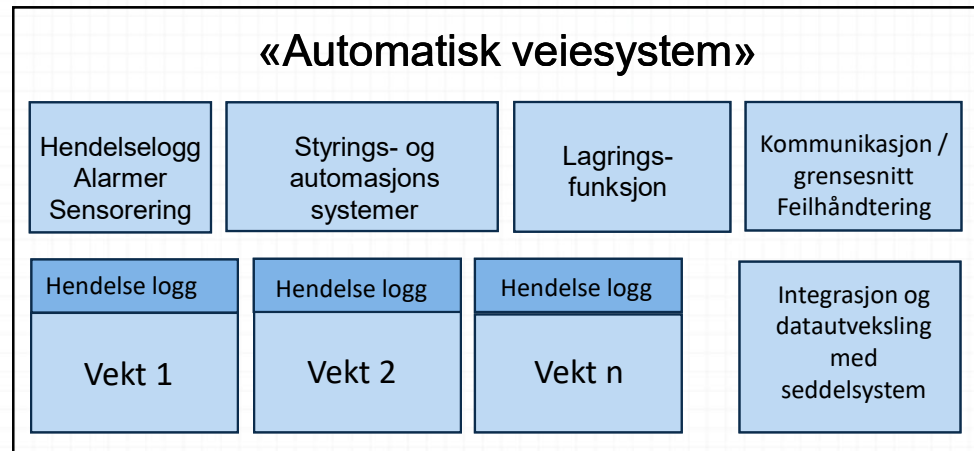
«Automatisk veiesystem»

Hendelselogg
Alarmer
Sensorering

Styrings- og automasjons systemer

Lagrings-funksjon

Kommunikasjon / grensesnitt
Feilhåndtering

Hendelse logg

Vekt 1

Hendelse logg

Vekt 2

Hendelse logg

Vekt n

Integrasjon og datautveksling med seddelsystem